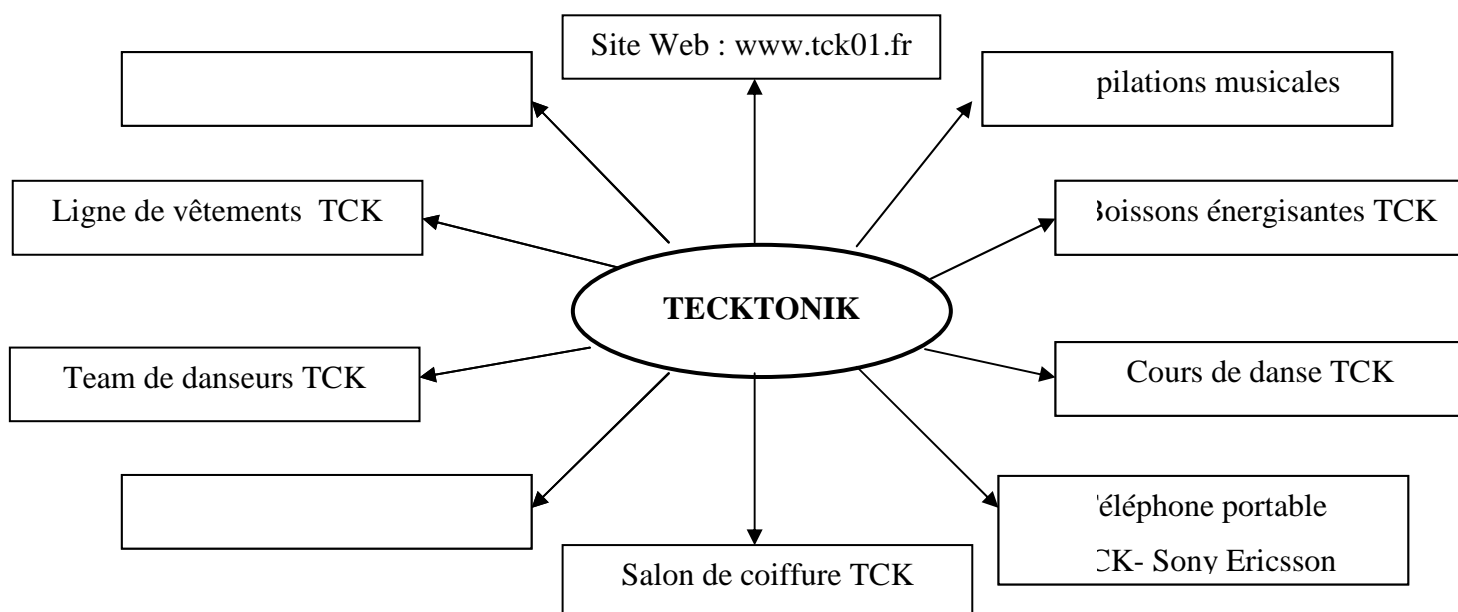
Site Web : www.tck01.fr

pilations musicales

Ligne de vêtements TCK

ɔoissons énergisantes TCK

TECKTONIK

Team de danseurs TCK

Cours de danse TCK

éléphone portable

CK- Sony Ericsson

Salon de coiffure TCK